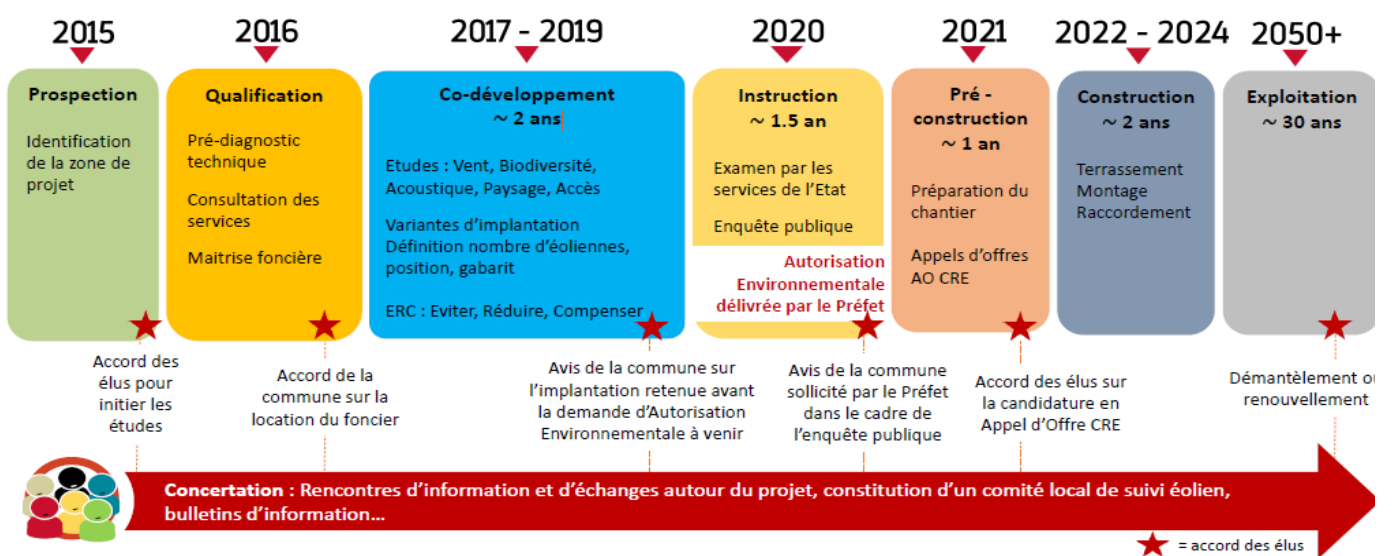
2015

Prospection

Identification de la zone de projet

Accord des élus pour initier les études

2016

Qualification

Pré-diagnostic technique

Consultation des services

Maitrise foncière

Accord de la commune sur la location du foncier

2017 - 2019

Co-développement
~ 2 ans

Etudes : Vent, Biodiversité, Acoustique, Paysage, Accès

Variantes d'implantation
Définition nombre d'éoliennes, position, gabarit

ERC : Eviter, Réduire, Compenser

Avis de la commune sur l'implantation retenue avant la demande d'Autorisation Environnementale à venir

2020

Instruction
~ 1.5 an

Examen par les services de l'Etat

Enquête publique

Autorisation Environnementale délivrée par le Préfet

Avis de la commune sollicité par le Préfet dans le cadre de l'enquête publique

2021

Pré - construction
~ 1 an

Préparation du chantier

Appels d'offres AO CRE

Accord des élus sur la candidature en Appel d'Offre CRE

2022 - 2024

Construction
~ 2 ans

Terrassement
Montage
Raccordement

2050+

Exploitation
~ 30 ans

Démantèlement ou renouvellement

Concertation : Rencontres d'information et d'échanges autour du projet, constitution d'un comité local de suivi éolien, bulletins d'information…

= accord des élus